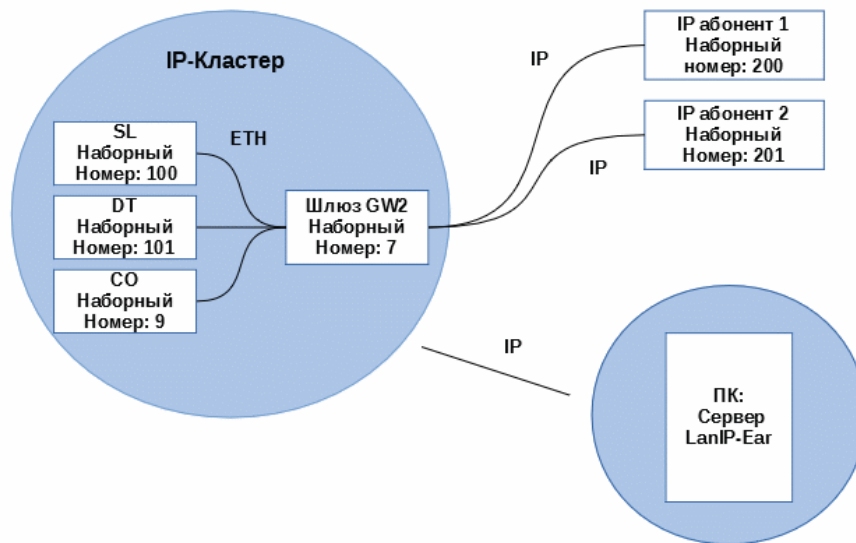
IP-Кластер

SL
Наборный
Номер: 100

DT
Наборный
Номер: 101

CO
Наборный
Номер: 9

ETH

Шлюз GW2
Наборный
Номер: 7

IP

IP абонент 1
Наборный
номер: 200

IP абонент 2
Наборный
Номер: 201

IP

IP

ПК:
Сервер
LanIP-Ear